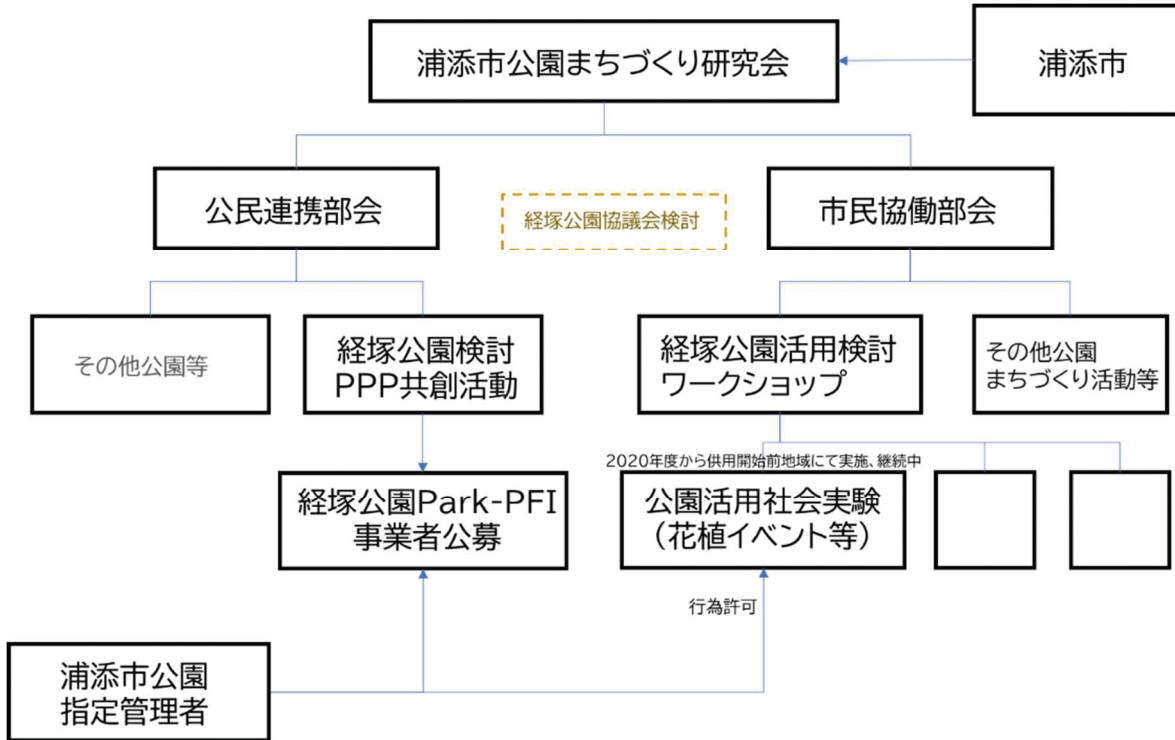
浦添市公園まちづくり研究会

浦添市

公民連携部会

経塚公園協議会検討

市民協働部会

その他公園等

経塚公園検討
PPP共創活動

経塚公園活用検討
ワークショップ

その他公園
まちづくり活動等

2020年度から供用開始前地域にて実施、継続中

経塚公園Park-PFI
事業者公募

公園活用社会実験
（花植イベント等）

行為許可

浦添市公園
指定管理者